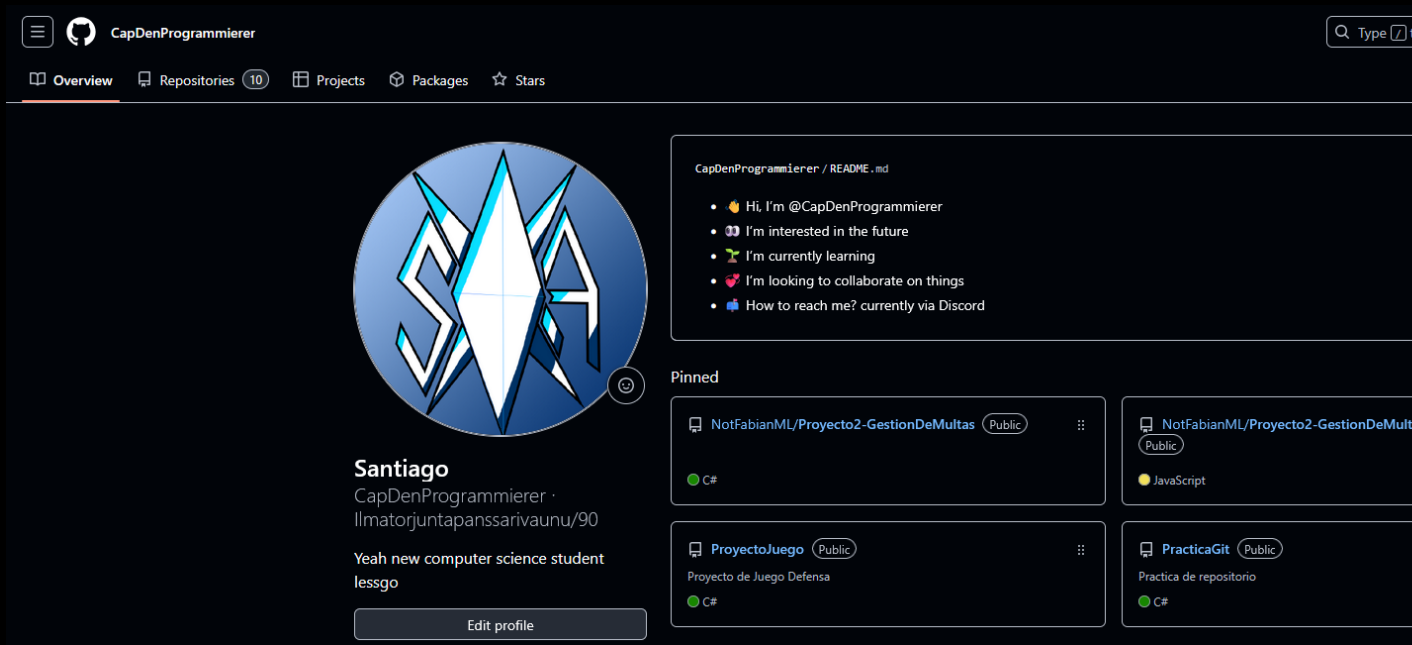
CapDenProgrammierer

Type [/]

Overview Repositories 10 Projects Packages Stars

CapDenProgrammierer / README.md

- 👋 Hi, I'm @CapDenProgrammierer
- 👀 I'm interested in the future
- 🌱 I'm currently learning
- 💞️ I'm looking to collaborate on things
- 📫 How to reach me? currently via Discord

Pinned

NotFabianML/Proyecto2-GestionDeMultas Public
C#

NotFabianML/Proyecto2-GestionDeMult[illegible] Public
JavaScript

ProyectoJuego Public
Proyecto de Juego Defensa
C#

PracticaGit Public
Practica de repositorio
C#

Santiago
CapDenProgrammierer · Ilmatorjuntapanssarivaunu/90

Yeah new computer science student lessgo

Edit profile